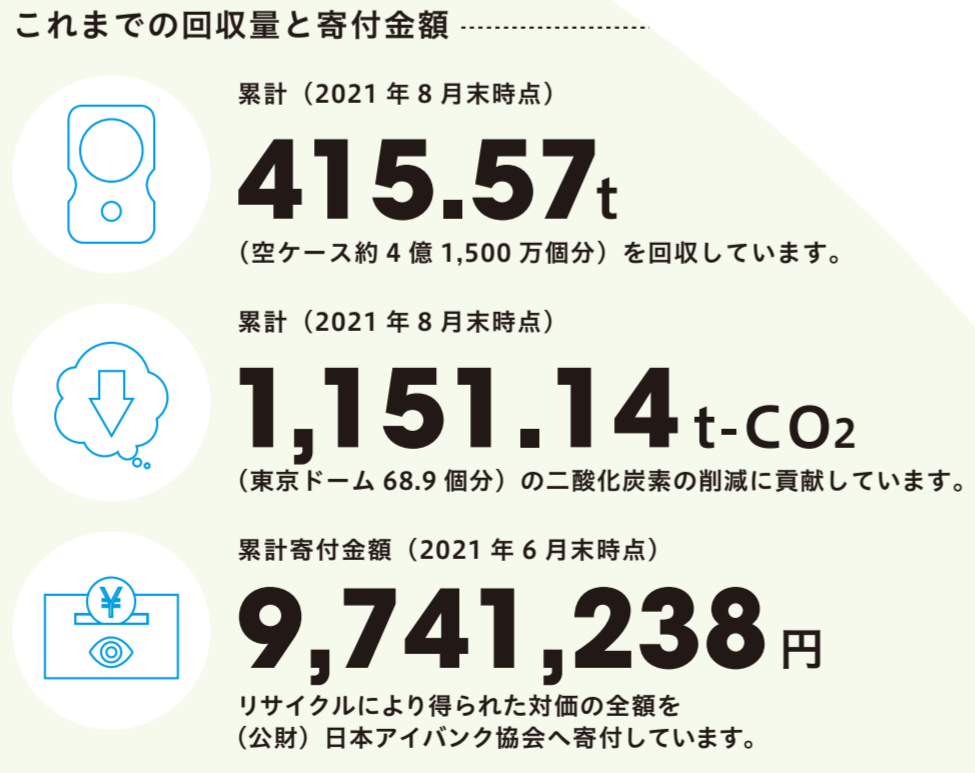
これまでの回収量と寄付金額

累計（2021 年 8 月末時点）

415.57t

（空ケース約 4 億 1,500 万個分）を回収しています。

累計（2021 年 8 月末時点）

1,151.14 t-$CO_2$

（東京ドーム 68.9 個分）の二酸化炭素の削減に貢献しています。

累計寄付金額（2021 年 6 月末時点）

¥

9,741,238円

リサイクルにより得られた対価の全額を（公財）日本アイバンク協会へ寄付しています。